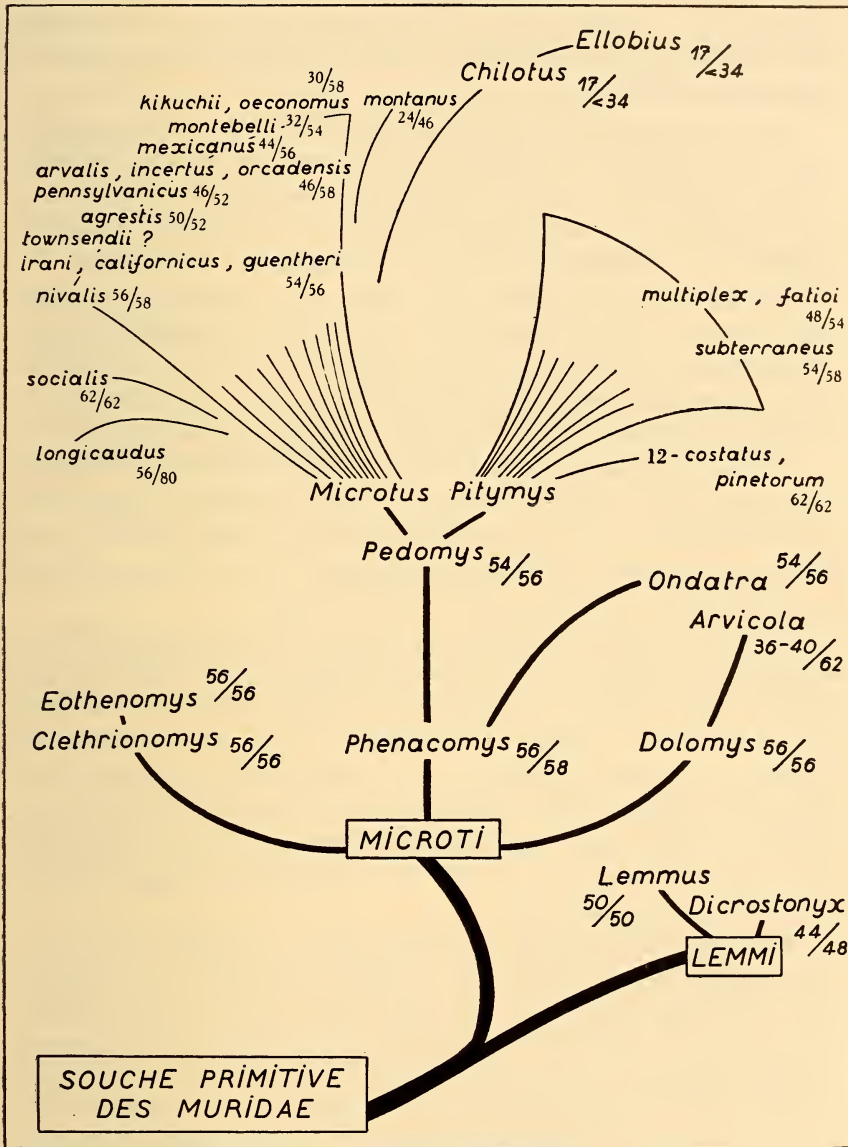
Ellobius $17/<34$

Chilotus $17/<34$

$30/58$ kikuchii, oeconomus

montebelli $32/54$

mexicanus $44/56$

arvalis, incertus, orcadensis $46/58$

pennsylvanicus $46/52$

agrestis $50/52$

townsendii ?

irani, californicus, guentheri $54/56$

nivalis $56/58$

montanus $24/46$

multiplex, fatioi $48/54$

subterraneus $54/58$

socialis $62/62$

longicaudus $56/80$

Microtus Pitymys

12-costatus, pinetorum $62/62$

Pedomys $54/56$

Ondatra $54/56$

Arvicola $36\text{-}40/62$

Eothenomys $56/56$

Clethrionomys $56/56$

Phenacomys $56/58$

Dolomys $56/56$

MICROTI

Lemmus $50/50$

Dicrostonyx $44/48$

LEMMI

SOUCHE PRIMITIVE DES MURIDAE